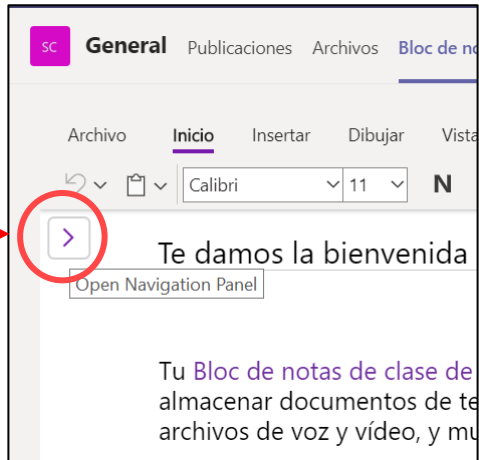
SC General Publicaciones Archivos Bloc de no

Archivo Inicio Insertar Dibujar Vista

Calibri 11 N

>

Te damos la bienvenida

Open Navigation Panel

Tu Bloc de notas de clase de almacenar documentos de te archivos de voz y vídeo, y mu